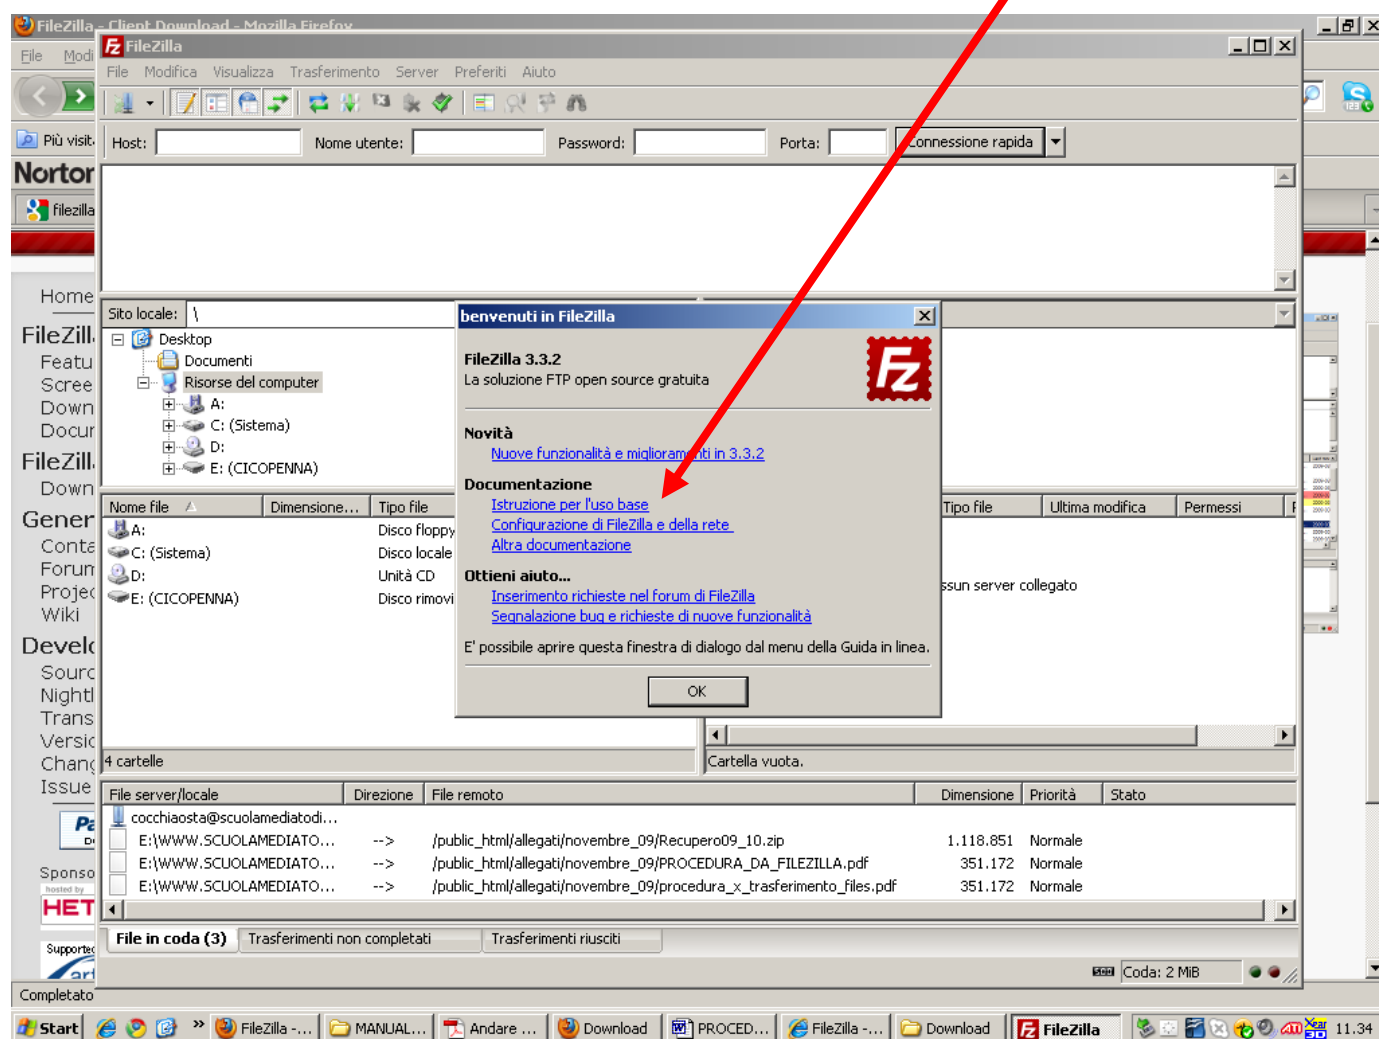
FileZilla - Client Download - Mozilla Firefox

File Modi

Più visit

Norton

filezilla

Home
FileZill
Featu
Scree
Down
Docur
FileZill
Down
Gener
Conta
Forun
Projec
Wiki
Develo
Sourc
Nightl
Trans
Versic
Chanç
Issue

Sponso
HET
Supporte

Completato

FileZilla

File Modifica Visualizza Trasferimento Server Preferiti Aiuto

Host: Nome utente: Password: Porta: Connessione rapida

Sito locale: \

Desktop
Documenti
Risorse del computer
A:
C: (Sistema)
D:
E: (CICOPENNA)

| Nome file | Dimensione... | Tipo file |
|---|---|---|
| A: | | Disco floppy |
| C: (Sistema) | | Disco locale |
| D: | | Unità CD |
| E: (CICOPENNA) | | Disco rimovi |

4 cartelle

| Tipo file | Ultima modifica | Permessi |
|---|---|---|

ssun server collegato

Cartella vuota.

benvenuti in FileZilla

FileZilla 3.3.2
La soluzione FTP open source gratuita

Novità
Nuove funzionalità e miglioramenti in 3.3.2

Documentazione
Istruzione per l'uso base
Configurazione di FileZilla e della rete
Altra documentazione

Ottieni aiuto...
Inserimento richieste nel forum di FileZilla
Segnalazione bug e richieste di nuove funzionalità

E' possibile aprire questa finestra di dialogo dal menu della Guida in linea.

OK

| File server/locale | Direzione | File remoto | Dimensione | Priorità | Stato |
|---|---|---|---|---|---|
| cocchiaosta@scuolamediatodi... | | | | | |
| E:\WWW.SCUOLAMEDIATO... | --> | /public_html/allegati/novembre_09/Recupero09_10.zip | 1.118.851 | Normale | |
| E:\WWW.SCUOLAMEDIATO... | --> | /public_html/allegati/novembre_09/PROCEDURA_DA_FILEZILLA.pdf | 351.172 | Normale | |
| E:\WWW.SCUOLAMEDIATO... | --> | /public_html/allegati/novembre_09/procedura_x_trasferimento_files.pdf | 351.172 | Normale | |

File in coda (3) Trasferimenti non completati Trasferimenti riusciti

Coda: 2 MiB

Start FileZilla -... MANUAL... Andare ... Download PROCED... FileZilla -... Download FileZilla 11.34